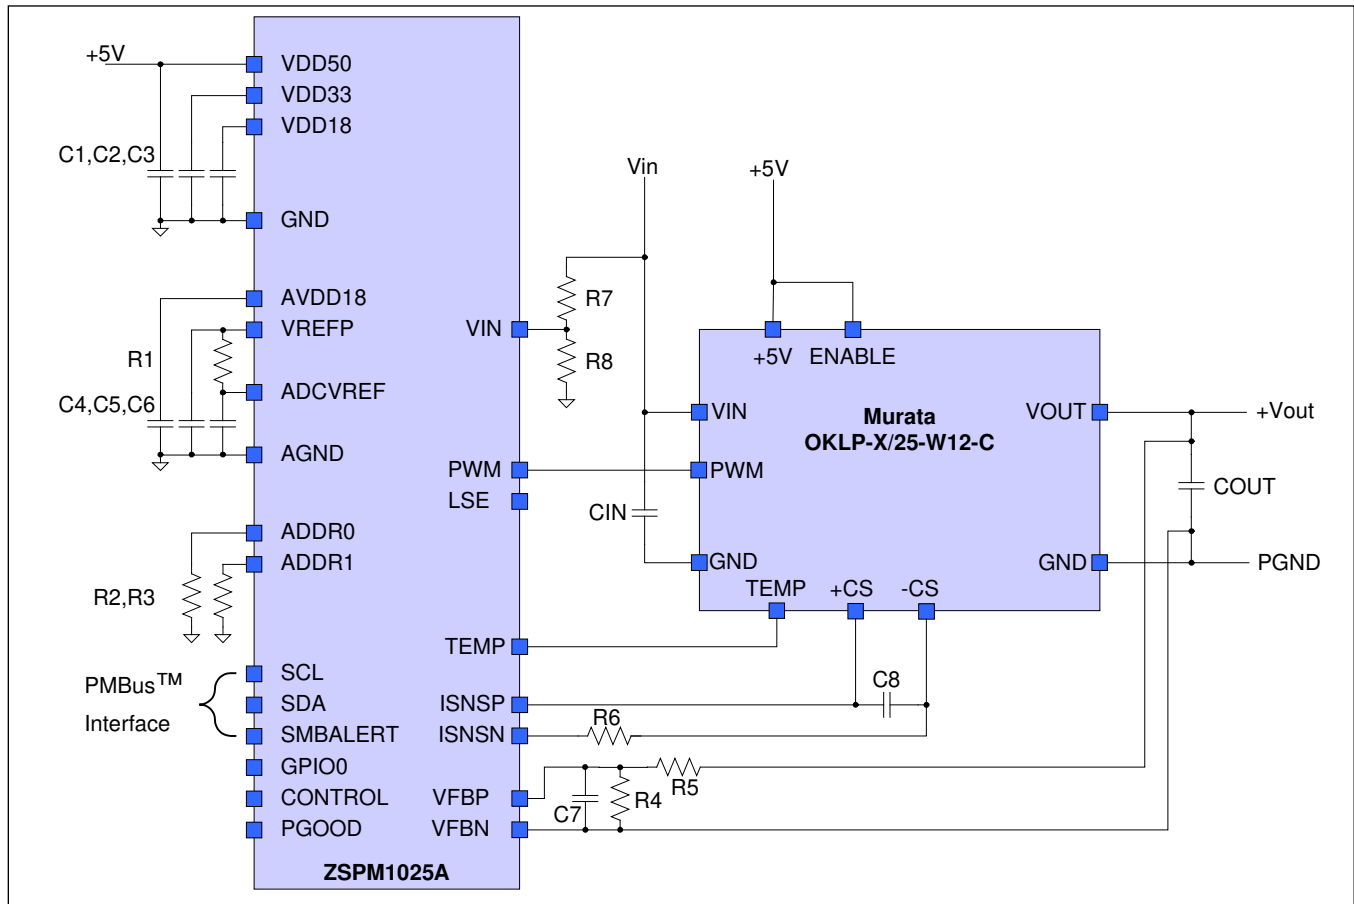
+5V
VDD50
VDD33
VDD18
C1,C2,C3
GND
AVDD18
VREFP
R1
ADCVREF
C4,C5,C6
AGND
ADDR0
ADDR1
R2,R3
PMBus™
Interface
SCL
SDA
SMBALERT
GPIO0
CONTROL
PGOOD
ZSPM1025A
VIN
PWM
LSE
TEMP
ISNSP
ISNSN
VFBP
VFBN
Vin
R7
R8
CIN
+5V
+5V
ENABLE
VIN
PWM
GND
Murata
OKLP-X/25-W12-C
VOUT
GND
TEMP
+CS
-CS
+Vout
COUT
PGND
C8
R6
R5
R4
C7